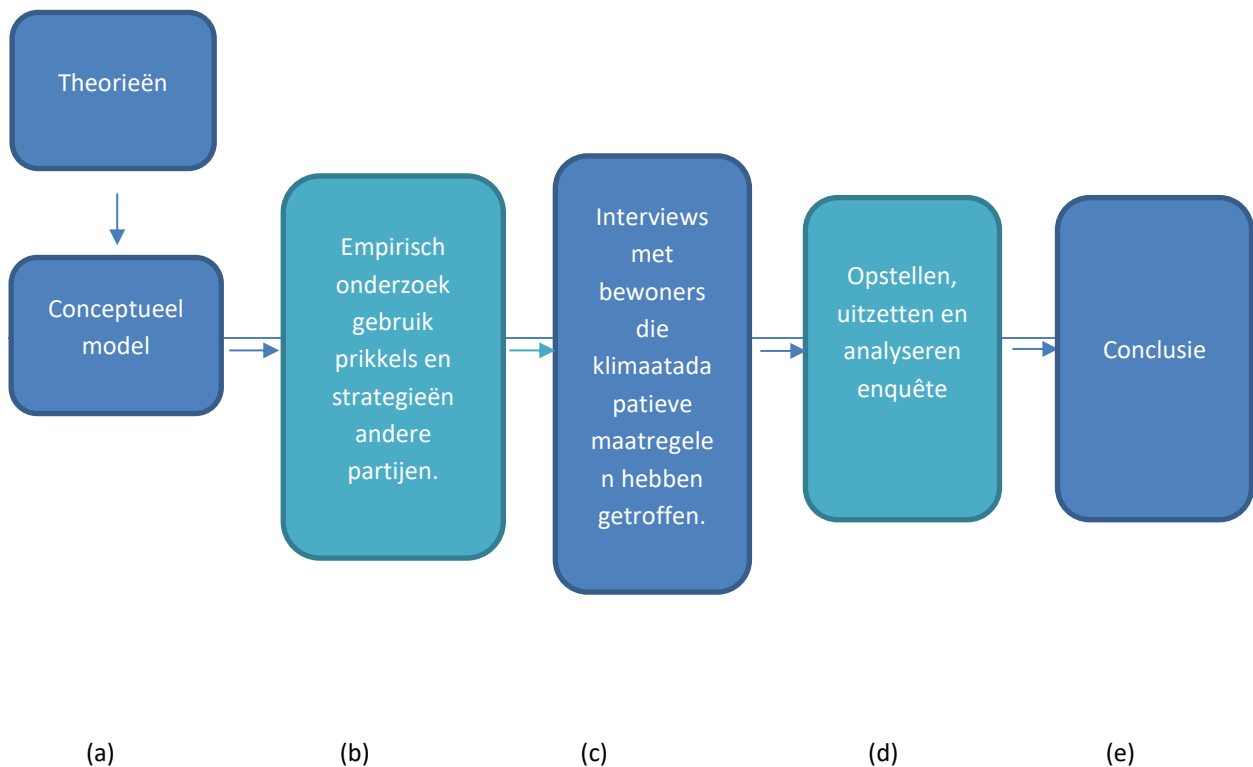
Theorieën

Conceptueel model

Empirisch onderzoek gebruik prikkels en strategieën andere partijen.

Interviews met bewoners die klimaatadapatieve maatregelen hebben getroffen.

Opstellen, uitzetten en analyseren enquête

Conclusie

(a)

(b)

(c)

(d)

(e)